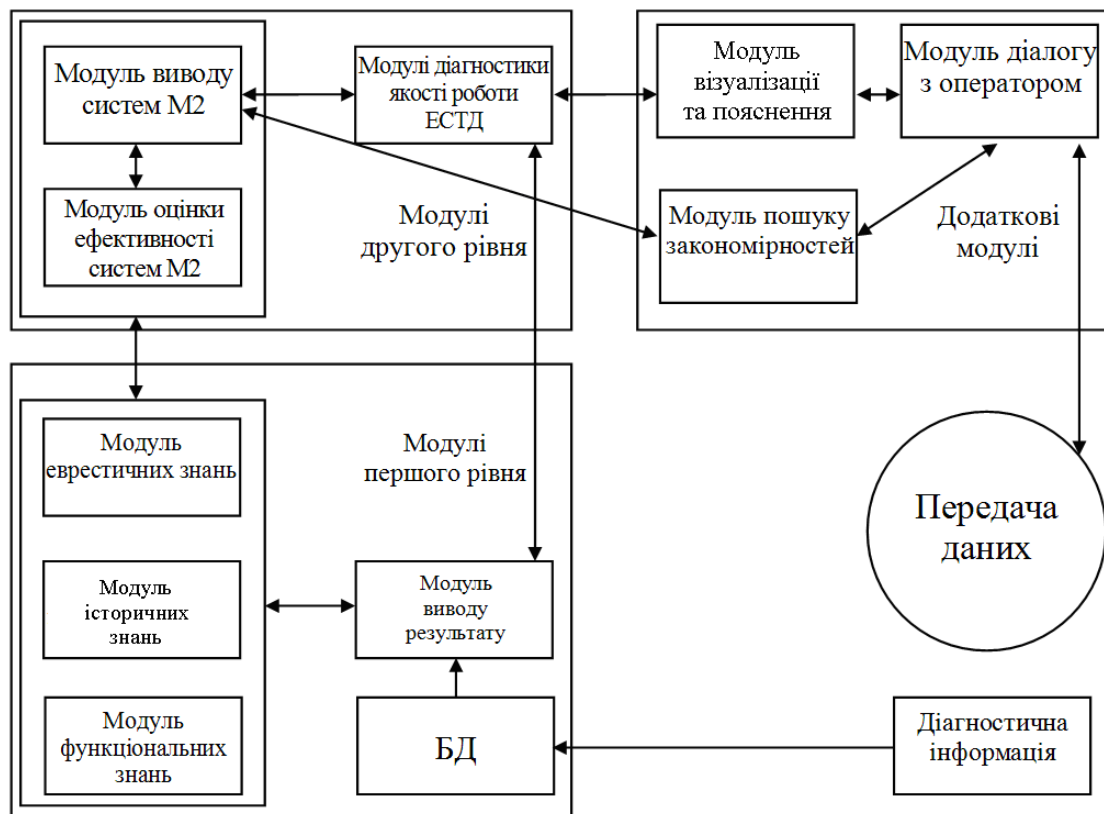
Модуль виводу систем М2

Модуль оцінки ефективності систем М2

Модулі діагностики якості роботи ЕСТД

Модулі другого рівня

Модуль візуалізації та пояснення

Модуль діалогу з оператором

Модуль пошуку закономірностей

Додаткові модулі

Модуль евристичних знань

Модуль історичних знань

Модуль функціональних знань

Модулі першого рівня

Модуль виводу результату

БД

Передача даних

Діагностична інформація